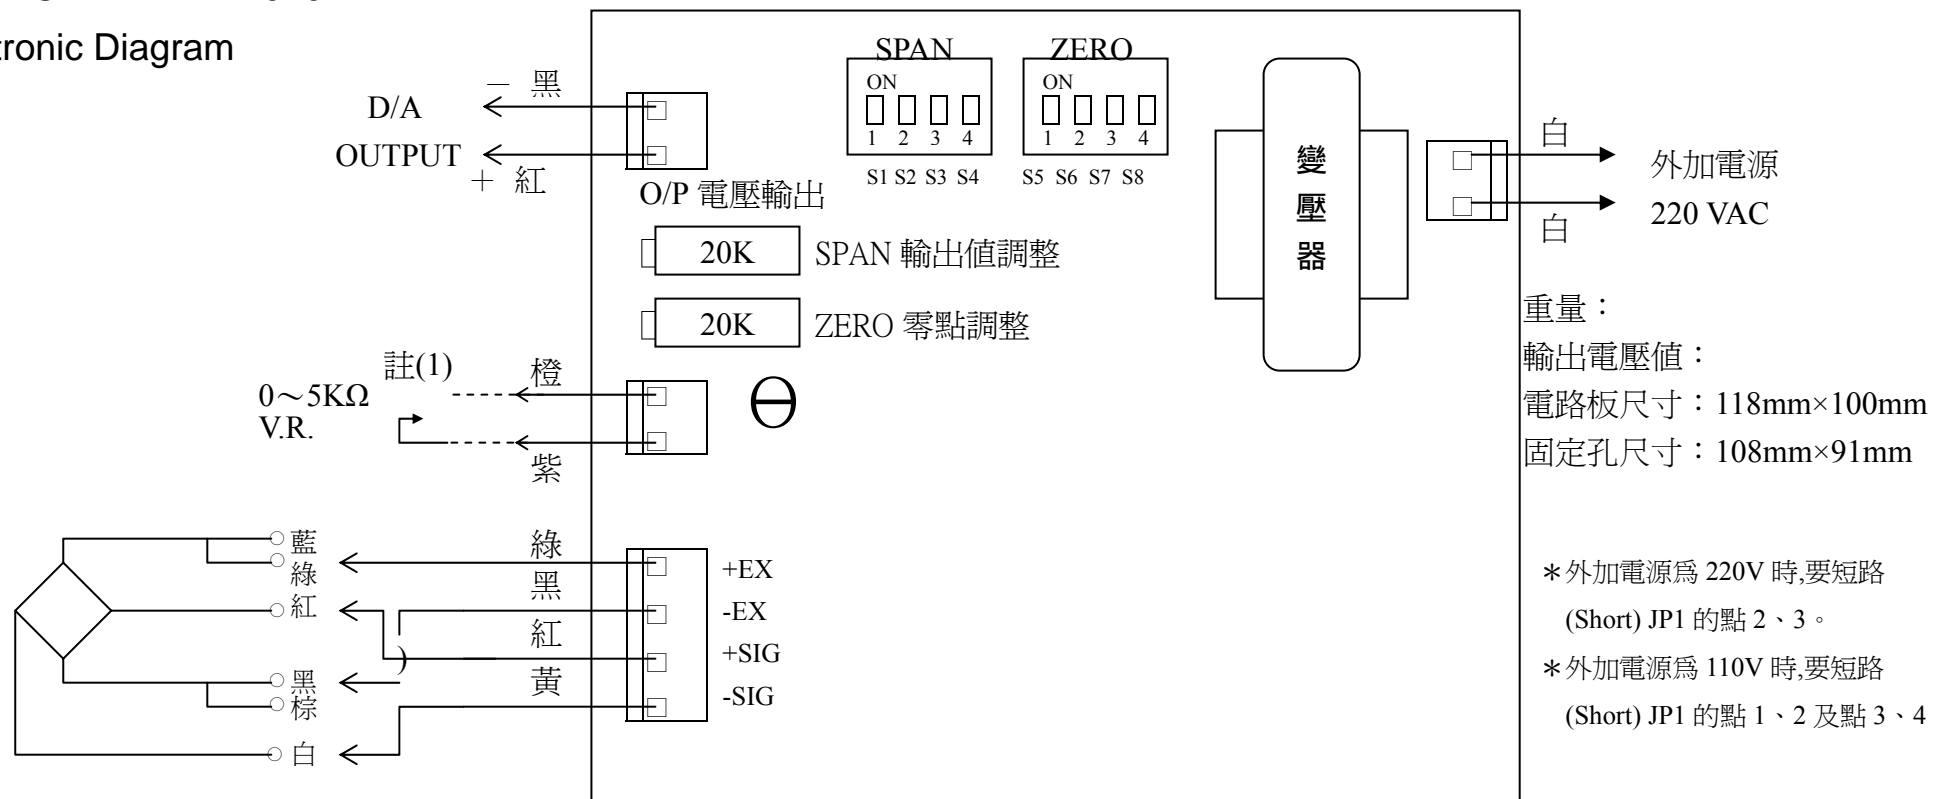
tronic Diagram

D/A
OUTPUT
－ 黑
＋ 紅

SPAN
ON
1 2 3 4
S1 S2 S3 S4

ZERO
ON
1 2 3 4
S5 S6 S7 S8

變
壓
器

白
外加電源
220 VAC
白

O/P 電壓輸出

20K SPAN 輸出值調整

20K ZERO 零點調整

重量：
輸出電壓值：
電路板尺寸：118mm×100mm
固定孔尺寸：108mm×91mm

註(1)
0～5KΩ
V.R.
橙
紫

藍
綠
紅
黑
棕
白

綠
黑
紅
黃

+EX
-EX
+SIG
-SIG

＊外加電源爲 220V 時,要短路 (Short) JP1 的點 2、3。
＊外加電源爲 110V 時,要短路 (Short) JP1 的點 1、2 及點 3、4